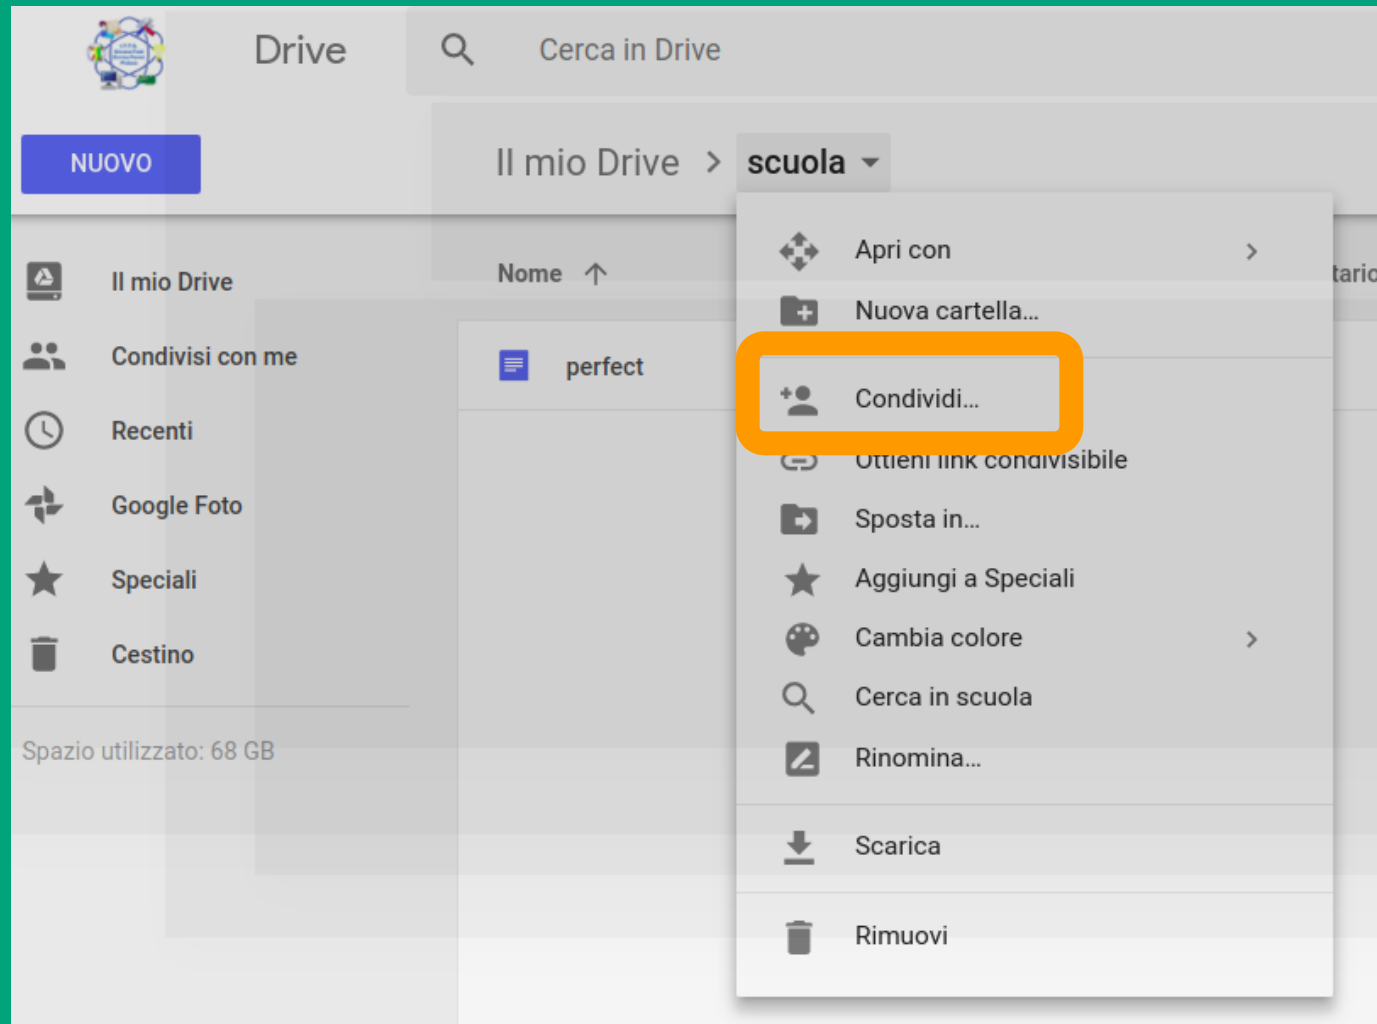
Drive

Cerca in Drive

NUOVO

Il mio Drive > scuola

Il mio Drive

Condivisi con me

Recenti

Google Foto

Speciali

Cestino

Spazio utilizzato: 68 GB

Nome ↑

tario

perfect

Apri con >

Nuova cartella...

Condividi...

Ottieni link condivisibile

Sposta in...

Aggiungi a Speciali

Cambia colore >

Cerca in scuola

Rinomina...

Scarica

Rimuovi